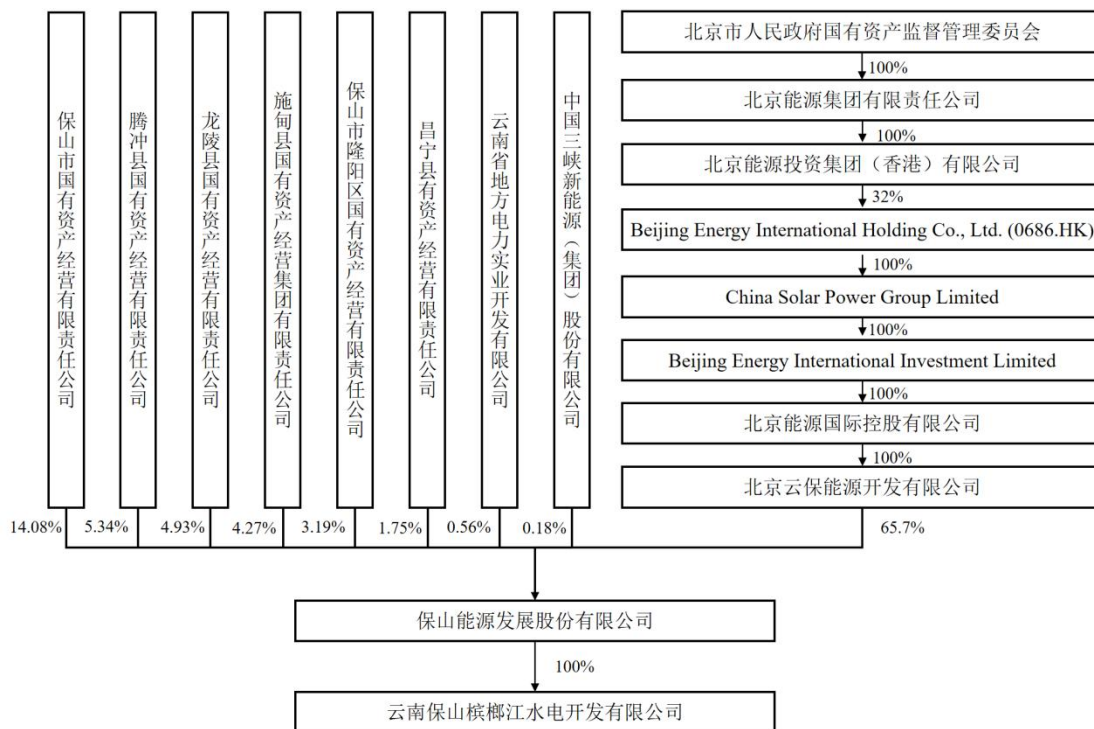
保山市国有资产经营有限责任公司

腾冲县国有资产经营有限责任公司

龙陵县国有资产经营有限责任公司

施甸县国有资产经营集团有限责任公司

保山市隆阳区国有资产经营有限责任公司

昌宁县有资产经营有限责任公司

云南省地方电力实业开发有限公司

中国三峡新能源（集团）股份有限公司

北京市人民政府国有资产监督管理委员会

100%

北京能源集团有限责任公司

100%

北京能源投资集团（香港）有限公司

32%

Beijing Energy International Holding Co., Ltd. (0686.HK)

100%

China Solar Power Group Limited

100%

Beijing Energy International Investment Limited

100%

北京能源国际控股有限公司

100%

北京云保能源开发有限公司

14.08% 5.34% 4.93% 4.27% 3.19% 1.75% 0.56% 0.18% 65.7%

保山能源发展股份有限公司

100%

云南保山槟榔江水电开发有限公司